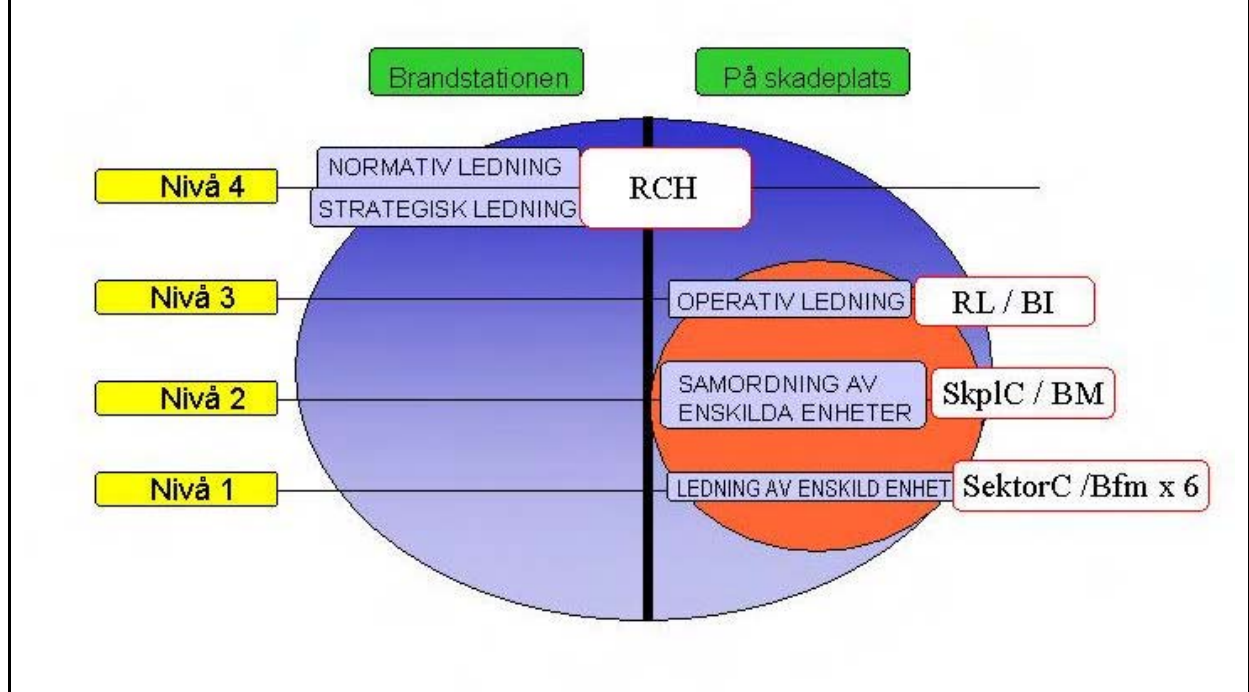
Brandstationen

På skadeplats

Nivå 4

NORMATIV LEDNING

STRATEGISK LEDNING

RCH

Nivå 3

OPERATIV LEDNING

RL / BI

Nivå 2

SAMORDNING AV ENSKILDA ENHETER

SkplC / BM

Nivå 1

LEDNING AV ENSKILD ENHET

SektorC /Bfm x 6